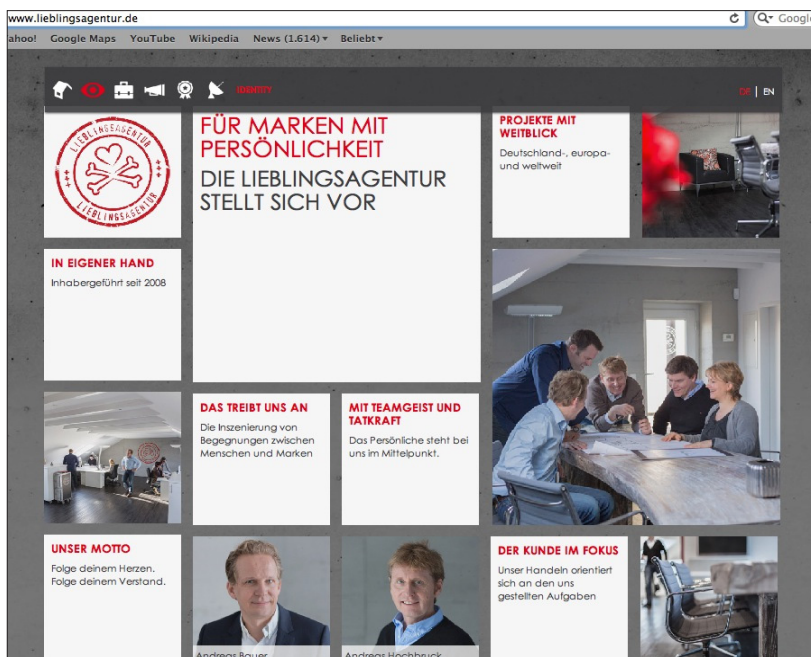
www.lieblingsagentur.de

ahoo! Google Maps YouTube Wikipedia News (1.614) ▾ Beliebt ▾

Q▾ Googl

IDENTITY

DE | EN

LIEBLINGSAGENTUR LIEBLINGSAGENTUR

FÜR MARKEN MIT PERSÖNLICHKEIT

DIE LIEBLINGSAGENTUR STELLT SICH VOR

PROJEKTE MIT WEITBLICK

Deutschland-, europa- und weltweit

IN EIGENER HAND

Inhabergeführt seit 2008

DAS TREIBT UNS AN

Die Inszenierung von Begegnungen zwischen Menschen und Marken

MIT TEAMGEIST UND TATKRAFT

Das Persönliche steht bei uns im Mittelpunkt.

UNSER MOTTO

Folge deinem Herzen. Folge deinem Verstand.

DER KUNDE IM FOKUS

Unser Handeln orientiert sich an den uns gestellten Aufgaben

Andreas Bauer

Andreas Hochbruck